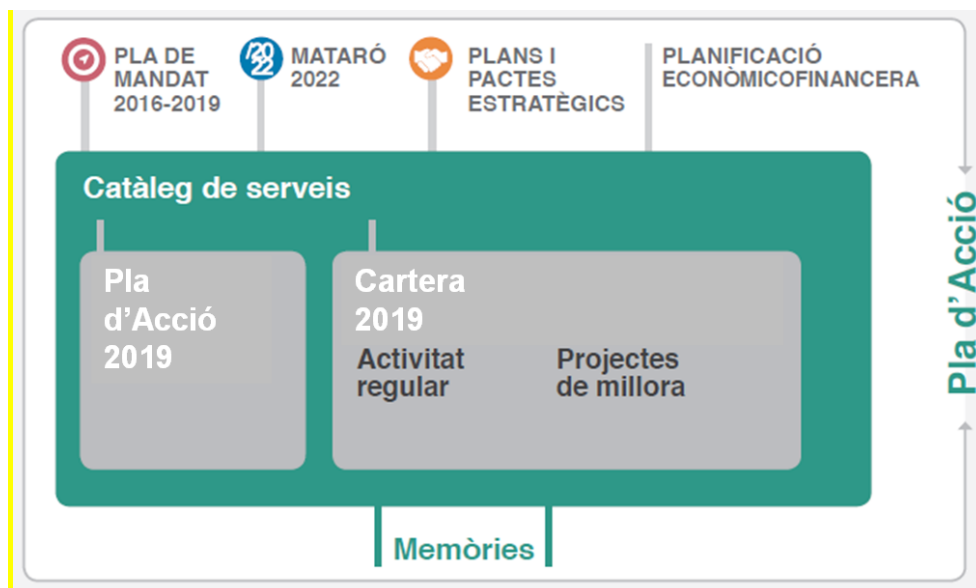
PLA DE MANDAT 2016-2019

2022

MATARÓ 2022

PLANS I PACTES ESTRATÈGICS

PLANIFICACIÓ ECONÒMICOFINANCERA

Catàleg de serveis

Pla d'Acció 2019

Cartera 2019

Activitat regular

Projectes de millora

Pla d'Acció

Memòries